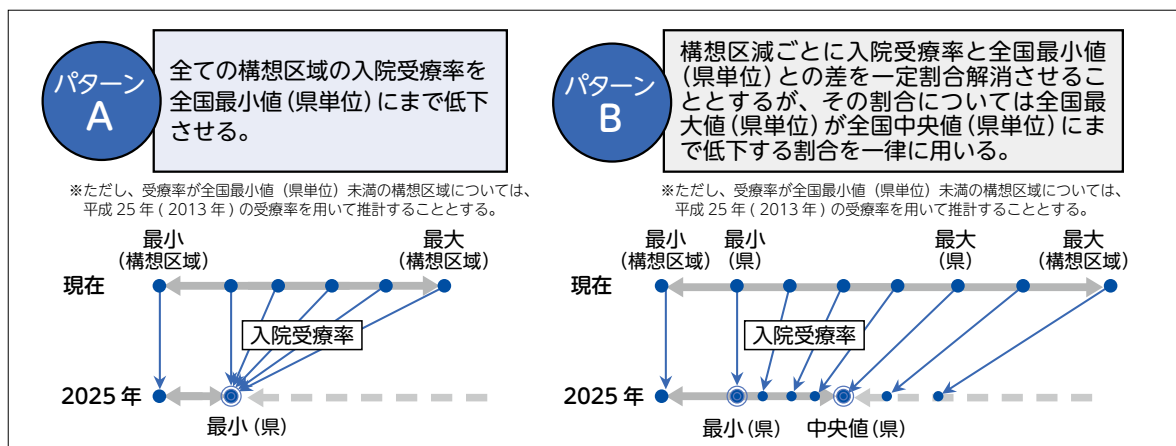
パターン
A

全ての構想区域の入院受療率を全国最小値（県単位）にまで低下させる。

※ただし、受療率が全国最小値（県単位）未満の構想区域については、平成 25 年 ( 2013 年 ) の受療率を用いて推計することとする。

最小
(構想区域)

最大
(構想区域)

現在

入院受療率

2025 年

最小 (県)

パターン
B

構想区減ごとに入院受療率と全国最小値（県単位）との差を一定割合解消させることとするが、その割合については全国最大値（県単位）が全国中央値（県単位）にまで低下する割合を一律に用いる。

※ただし、受療率が全国最小値（県単位）未満の構想区域については、平成 25 年 ( 2013 年 ) の受療率を用いて推計することとする。

最小
(構想区域)

最小
(県)

最大
(県)

最大
(構想区域)

現在

入院受療率

2025 年

最小 (県)

中央値 (県)